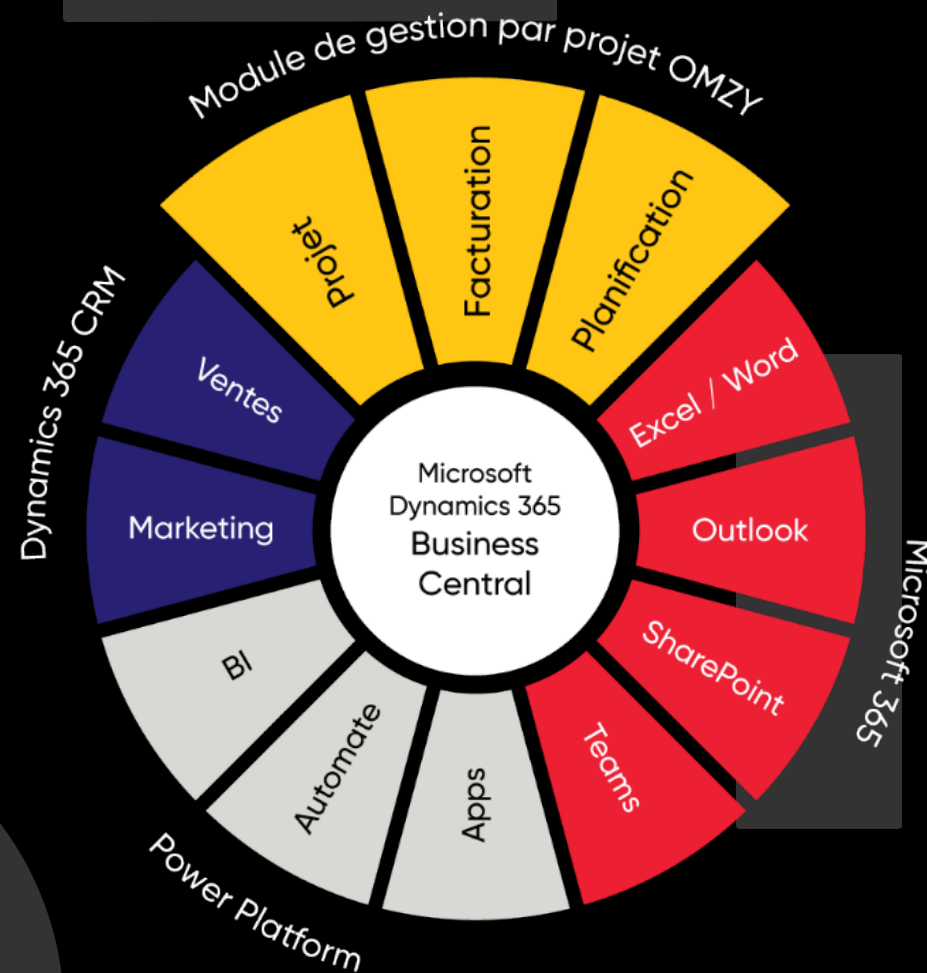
Module de gestion par projet OMZY

Projet

Facturation

Planification

Dynamics 365 CRM

Ventes

Marketing

Microsoft Dynamics 365 Business Central

Excel / Word

Outlook

SharePoint

Teams

Microsoft 365

BI

Automate

Apps

Power Platform